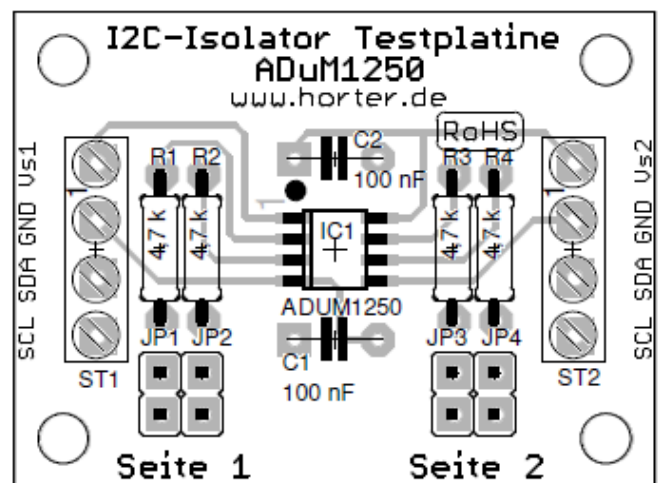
I2C-Isolator Testplatine
ADuM1250
www.horter.de

RoHS

C2
100 nF

R1 R2
4,7 k 4,7 k

R3 R4
4,7 k 4,7 k

IC1
ADUM1250

C1
100 nF

SCL SDA GND Vs1
1

ST1

JP1 JP2

JP3 JP4

SCL SDA GND Vs2
1

ST2

Seite 1

Seite 2